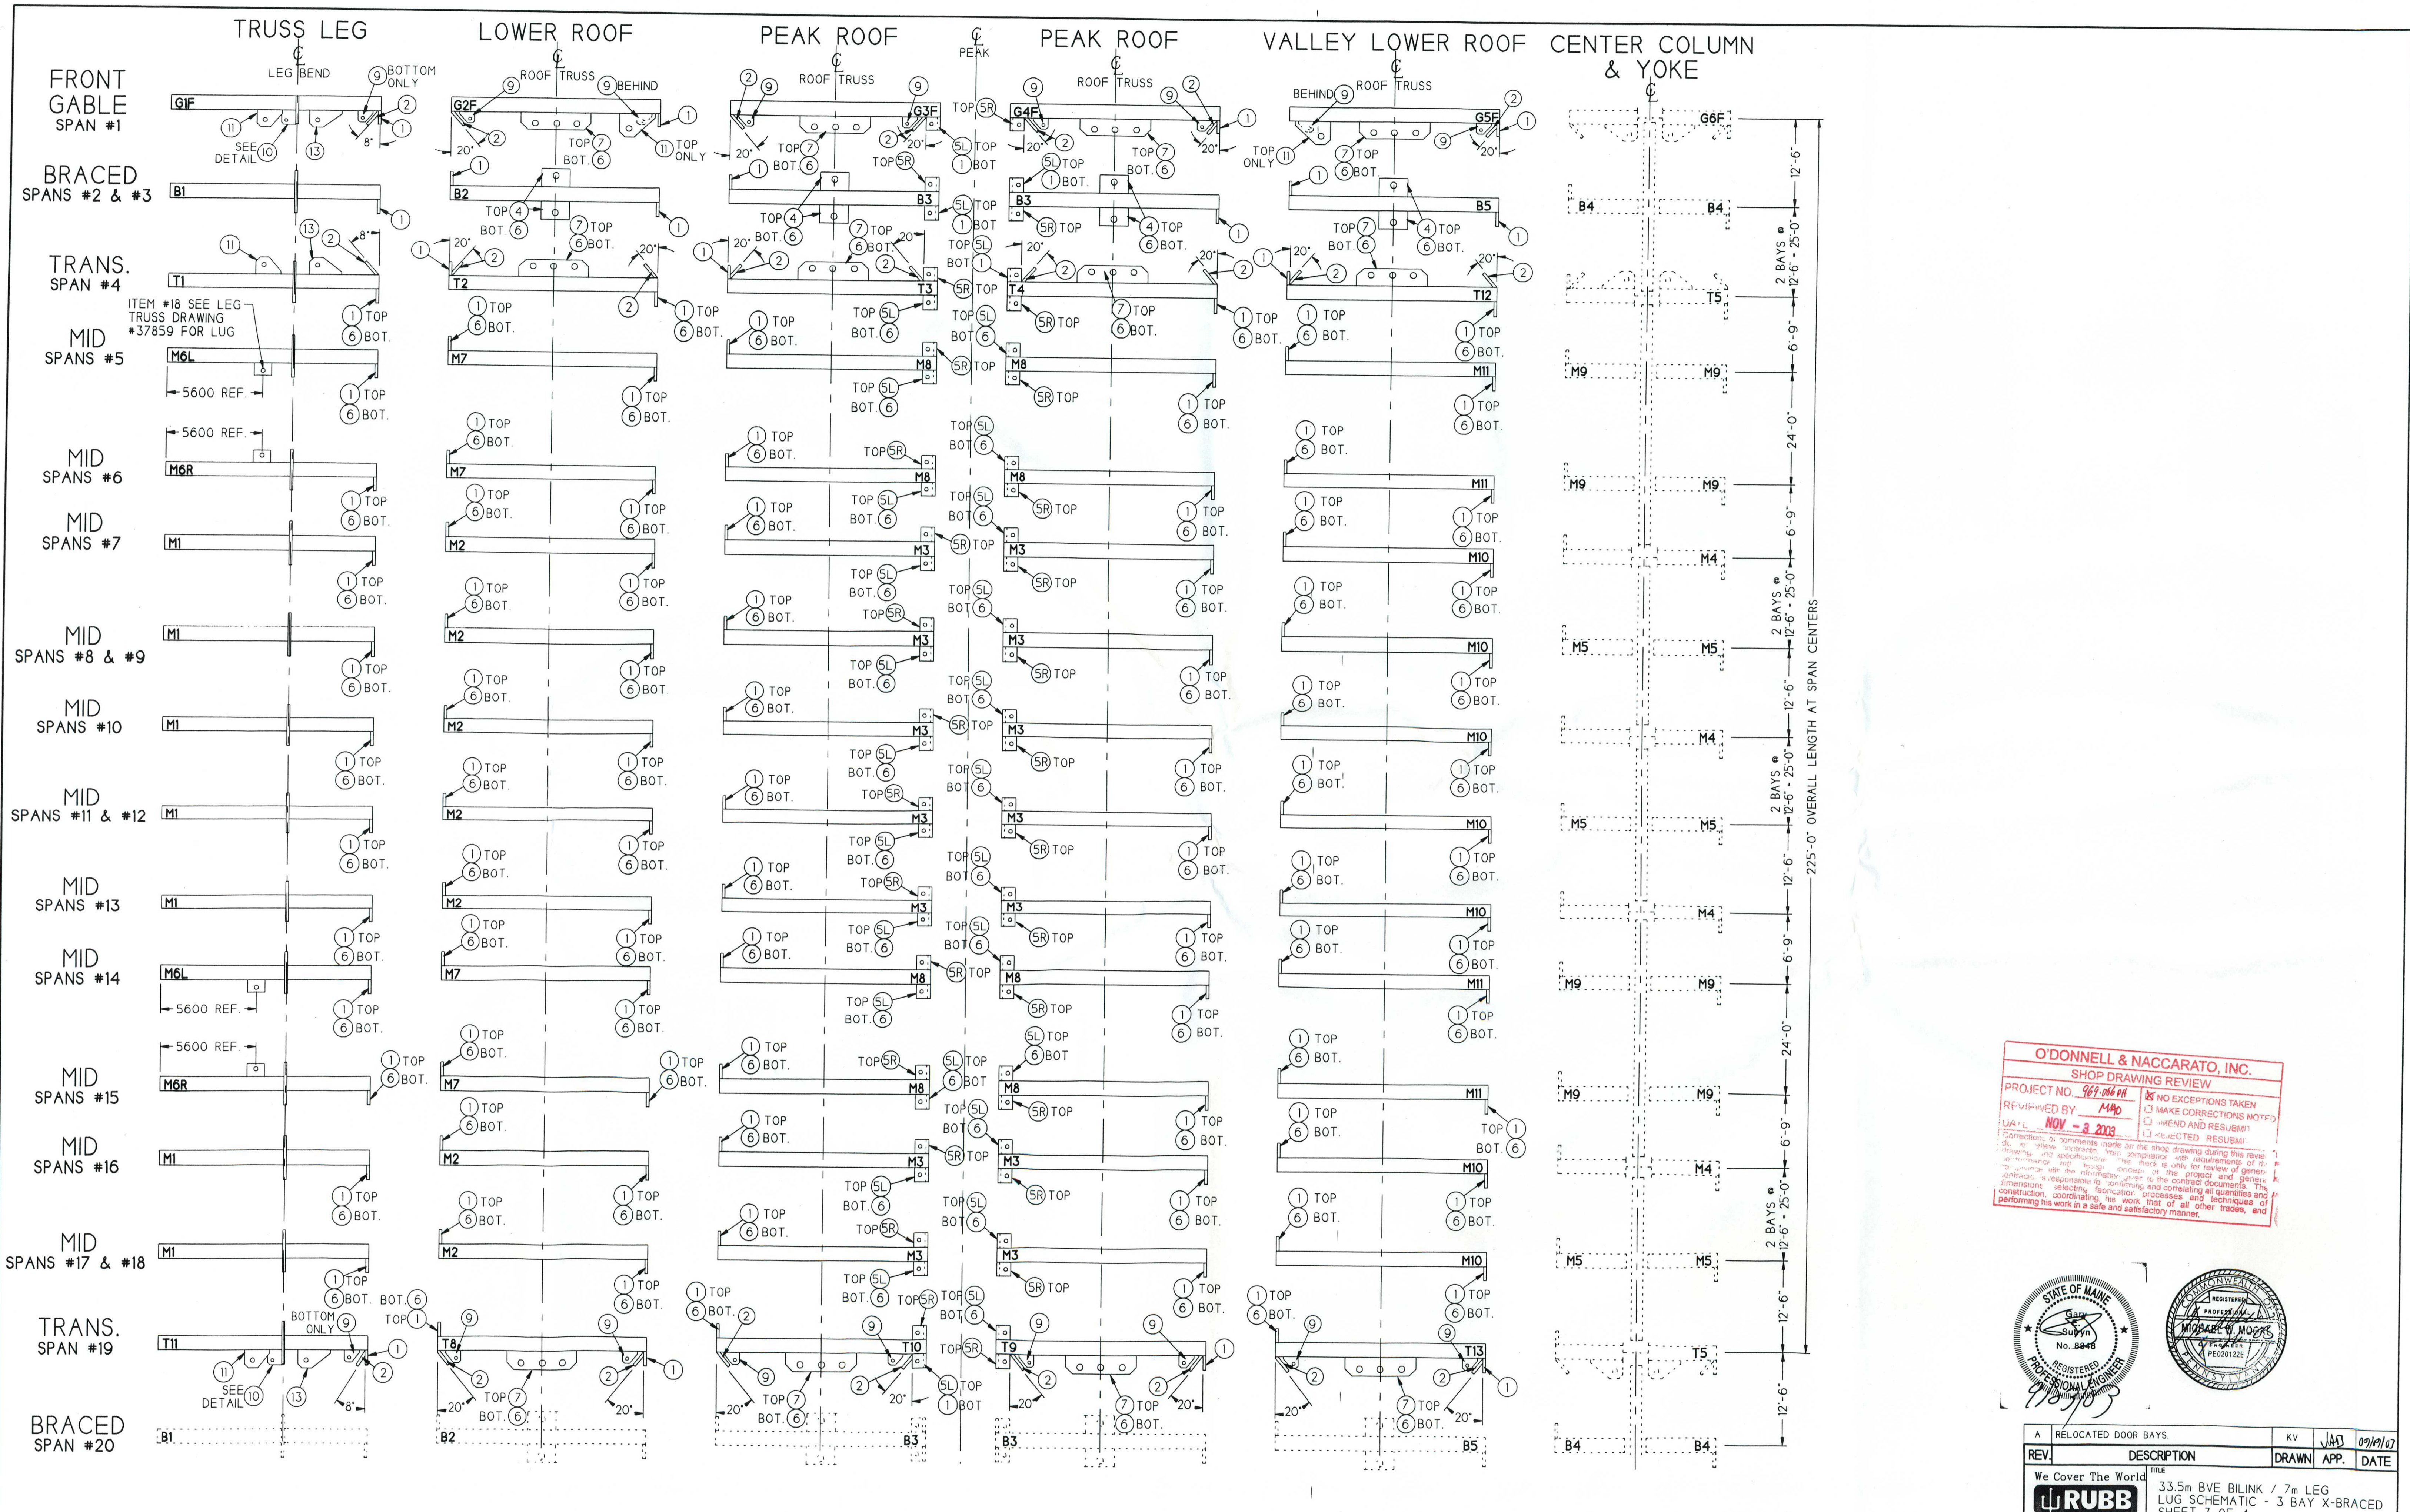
TRUSS LEG
LEG BEND
9 BOTTOM ONLY

LOWER ROOF
ROOF TRUSS
9 BEHIND

PEAK ROOF
ROOF TRUSS

PEAK

PEAK ROOF
ROOF TRUSS

VALLEY LOWER ROOF
BEHIND 9 ROOF TRUSS

CENTER COLUMN & YOKE

FRONT GABLE SPAN #1
G1F
11 SEE DETAIL 10 13
2 1 8"
G2F 2 1 20° TOP 7 BOT. 6 11 TOP ONLY
G3F 2 1 20° TOP 7 BOT. 6 TOP 5R
TOP 5R 5L TOP 1 BOT
G4F 2 1 20° 5L TOP 1 BOT. TOP 7 BOT. 6
G5F 2 1 20° TOP 11 ONLY 7 TOP 6 BOT.
G6F

BRACED SPANS #2 & #3
B1 1
B2 1 TOP 4 BOT. 6 7 TOP 6 BOT.
B3 1 TOP 4 BOT. 6 7 TOP 6 BOT.
5L TOP 1 BOT
B3 5R TOP 4 TOP 6 BOT. 1
B5 1 TOP 7 BOT. 6 4 TOP 6 BOT.
B4 B4

TRANS. SPAN #4
T1 11 13 2 8"
T2 1 20° 2 2 1 TOP 6 BOT.
T3 1 20° 2 6 BOT 20° 2
TOP 5L BOT 1 5R TOP
T4 20° 2 7 TOP 6 BOT. 2 20° 1 TOP 6 BOT.
T12 1 20° 2 20° 2
T5

ITEM #18 SEE LEG TRUSS DRAWING #37859 FOR LUG
1 TOP 6 BOT.

MID SPANS #5
M6L
5600 REF.
1 TOP 6 BOT.
M7 1 TOP 6 BOT.
M8 1 TOP 6 BOT. TOP 5L BOT. 6 5R TOP
TOP 5L BOT 6
M8 5R TOP 1 TOP 6 BOT.
M11 1 TOP 6 BOT. 1 TOP 6 BOT.
M9 M9

MID SPANS #6
5600 REF.
M6R 1 TOP 6 BOT.
M7 1 TOP 6 BOT. 1 TOP 6 BOT.
M8 1 TOP 6 BOT. TOP 5R TOP 5L BOT. 6
TOP 5L BOT 6
M8 5R TOP 1 TOP 6 BOT.
M11 1 TOP 6 BOT. 1 TOP 6 BOT.
M9 M9

MID SPANS #7
M1 1 TOP 6 BOT.
M2 1 TOP 6 BOT. 1 TOP 6 BOT.
M3 1 TOP 6 BOT. TOP 5L BOT. 6 5R TOP
TOP 5L BOT 6
M3 5R TOP 1 TOP 6 BOT.
M10 1 TOP 6 BOT. 1 TOP 6 BOT.
M4

MID SPANS #8 & #9
M1 1 TOP 6 BOT.
M2 1 TOP 6 BOT. 1 TOP 6 BOT.
M3 1 TOP 6 BOT. TOP 5R TOP 5L BOT. 6
TOP 5L BOT 6
M3 5R TOP 1 TOP 6 BOT.
M10 1 TOP 6 BOT. 1 TOP 6 BOT.
M5 M5

MID SPANS #10
M1 1 TOP 6 BOT.
M2 1 TOP 6 BOT. 1 TOP 6 BOT.
M3 1 TOP 6 BOT. TOP 5L BOT. 6 5R TOP
TOP 5L BOT 6
M3 5R TOP 1 TOP 6 BOT.
M10 1 TOP 6 BOT. 1 TOP 6 BOT.
M4

MID SPANS #11 & #12
M1 1 TOP 6 BOT.
M2 1 TOP 6 BOT. 1 TOP 6 BOT.
M3 1 TOP 6 BOT. TOP 5R TOP 5L BOT. 6
TOP 5L BOT 6
M3 5R TOP 1 TOP 6 BOT.
M10 1 TOP 6 BOT. 1 TOP 6 BOT.
M5 M5

MID SPANS #13
M1 1 TOP 6 BOT.
M2 1 TOP 6 BOT. 1 TOP 6 BOT.
M3 1 TOP 6 BOT. TOP 5L BOT 6
TOP 5L BOT 6
M3 5R TOP 1 TOP 6 BOT.
M10 1 TOP 6 BOT. 1 TOP 6 BOT.
M4

MID SPANS #14
M6L 5600 REF. 1 TOP 6 BOT.
M7 1 TOP 6 BOT.
M8 1 TOP 6 BOT. TOP 5L BOT. 6 5R TOP
M8 5R TOP 1 TOP 6 BOT.
M11 1 TOP 6 BOT.
M9 M9

MID SPANS #15
5600 REF.
M6R 1 TOP 6 BOT.
M7 1 TOP 6 BOT. 1 TOP 6 BOT.
M8 1 TOP 6 BOT. TOP 5R 5L TOP 6 BOT
5L TOP 6 BOT
M8 5R TOP 1 TOP 6 BOT.
M11 1 TOP 6 BOT. TOP 1 BOT. 6
M9 M9

MID SPANS #16
M1 1 TOP 6 BOT.
M2 1 TOP 6 BOT. 1 TOP 6 BOT.
M3 1 TOP 6 BOT. TOP 5L BOT. 6 5R TOP
TOP 5L BOT 6
M3 5R TOP 1 TOP 6 BOT.
M10 1 TOP 6 BOT. 1 TOP 6 BOT.
M4

MID SPANS #17 & #18
M1 1 TOP 6 BOT. BOT. 6 TOP 1
M2 1 TOP 6 BOT.
M3 TOP 5R TOP 5L BOT. 6 TOP 5R
TOP 5L BOT 6
M3 5R TOP 1 TOP 6 BOT.
M10 1 TOP 6 BOT. 1 TOP 6 BOT.
M5 M5

TRANS. SPAN #19
T11 BOTTOM ONLY 9 11 SEE DETAIL 10 13 2 1 8"
T8 9 2 1 9 2 TOP 7 BOT. 6 20° 20°
T10 9 2 1 TOP 7 BOT. 6 20° 9 2 20°
TOP 5R 5L TOP 1 BOT
T9 9 2 1 9 2 7 TOP 6 BOT. 20° 20°
T13 9 2 1 7 TOP 6 BOT. 20° 20° 1 TOP 6 BOT.
T5

BRACED SPAN #20
B1
B2
B3
B3
B5
B4 B4

12'-6" 2 BAYS @ 12'-6" = 25'-0" 6'-9" 24'-0" 6'-9" 2 BAYS @ 12'-6" = 25'-0" 12'-6" 2 BAYS @ 12'-6" = 25'-0" 12'-6" 6'-9" 24'-0" 6'-9" 2 BAYS @ 12'-6" = 25'-0" 12'-6"
225'-0" OVERALL LENGTH AT SPAN CENTERS

O'DONNELL & NACCARATO, INC.
SHOP DRAWING REVIEW
PROJECT NO. 969-066 AA
REVIEWED BY MAO
DATE NOV - 3 2003
☒ NO EXCEPTIONS TAKEN
☐ MAKE CORRECTIONS NOTED
☐ AMEND AND RESUBMIT
☐ REJECTED RESUBMIT
Corrections or comments made on the shop drawing during this review do not relieve contractor from compliance with requirements of the drawings and specifications. This check is only for review of general conformance with the design concept of the project and general compliance with the information given in the contract documents. The contractor is responsible for confirming and correlating all quantities and dimensions, selecting fabrication processes and techniques of construction, coordinating his work with that of all other trades, and performing his work in a safe and satisfactory manner.

STATE OF MAINE
Gary Suhyn
No. 8848
REGISTERED PROFESSIONAL ENGINEER

COMMONWEALTH
REGISTERED PROFESSIONAL
MICHAEL W. MOORS
PE020122E

A | RELOCATED DOOR BAYS. | KV | JAD | 09/19/03
REV. | DESCRIPTION | DRAWN | APP. | DATE

We Cover The World
RUBB
TITLE
33.5m BVE BILINK / 7m LEG
LUG SCHEMATIC - 3 BAY X-BRACED